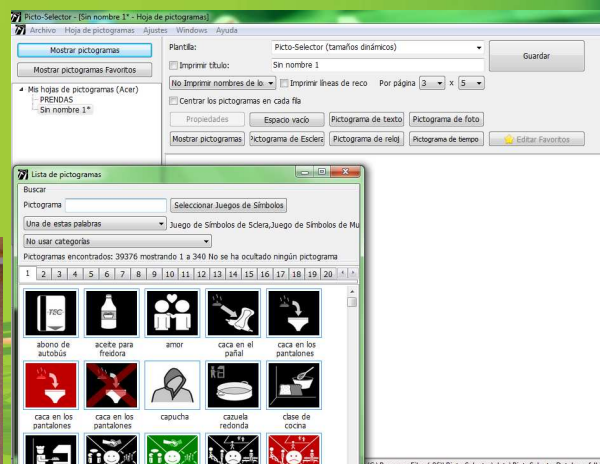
Picto-Selector - [Sin nombre 1* - Hoja de pictogramas]

Archivo Hoja de pictogramas Ajustes Windows Ayuda

Mostrar pictogramas

Mostrar pictogramas Favoritos

Mis hojas de pictogramas (Acer)
PRENDAS
Sin nombre 1*

Plantilla: Picto-Selector (tamaños dinámicos)

Guardar

Imprimir título: Sin nombre 1

No Imprimir nombres de lo

Imprimir líneas de reco

Por página 3 x 5

Centrar los pictogramas en cada fila

Propiedades

Espacio vacío

Pictograma de texto

Pictograma de foto

Mostrar pictogramas

Pictograma de Sclera

Pictograma de reloj

Pictograma de tiempo

Editar Favoritos

Lista de pictogramas

Buscar

Pictograma

Seleccionar Juegos de Símbolos

Una de estas palabras

Juego de Símbolos de Sclera,Juego de Símbolos de Mu

No usar categorías

Pictogramas encontrados: 39376 mostrando 1 a 340 No se ha ocultado ningún pictograma

1 2 3 4 5 6 7 8 9 10 11 12 13 14 15 16 17 18 19 20

abono de autobús

aceite para freidora

amor

caca en el pañal

caca en los pantalones

caca en los pantalones

caca en los pantalones

capucha

cazuela redonda

clase de cocina